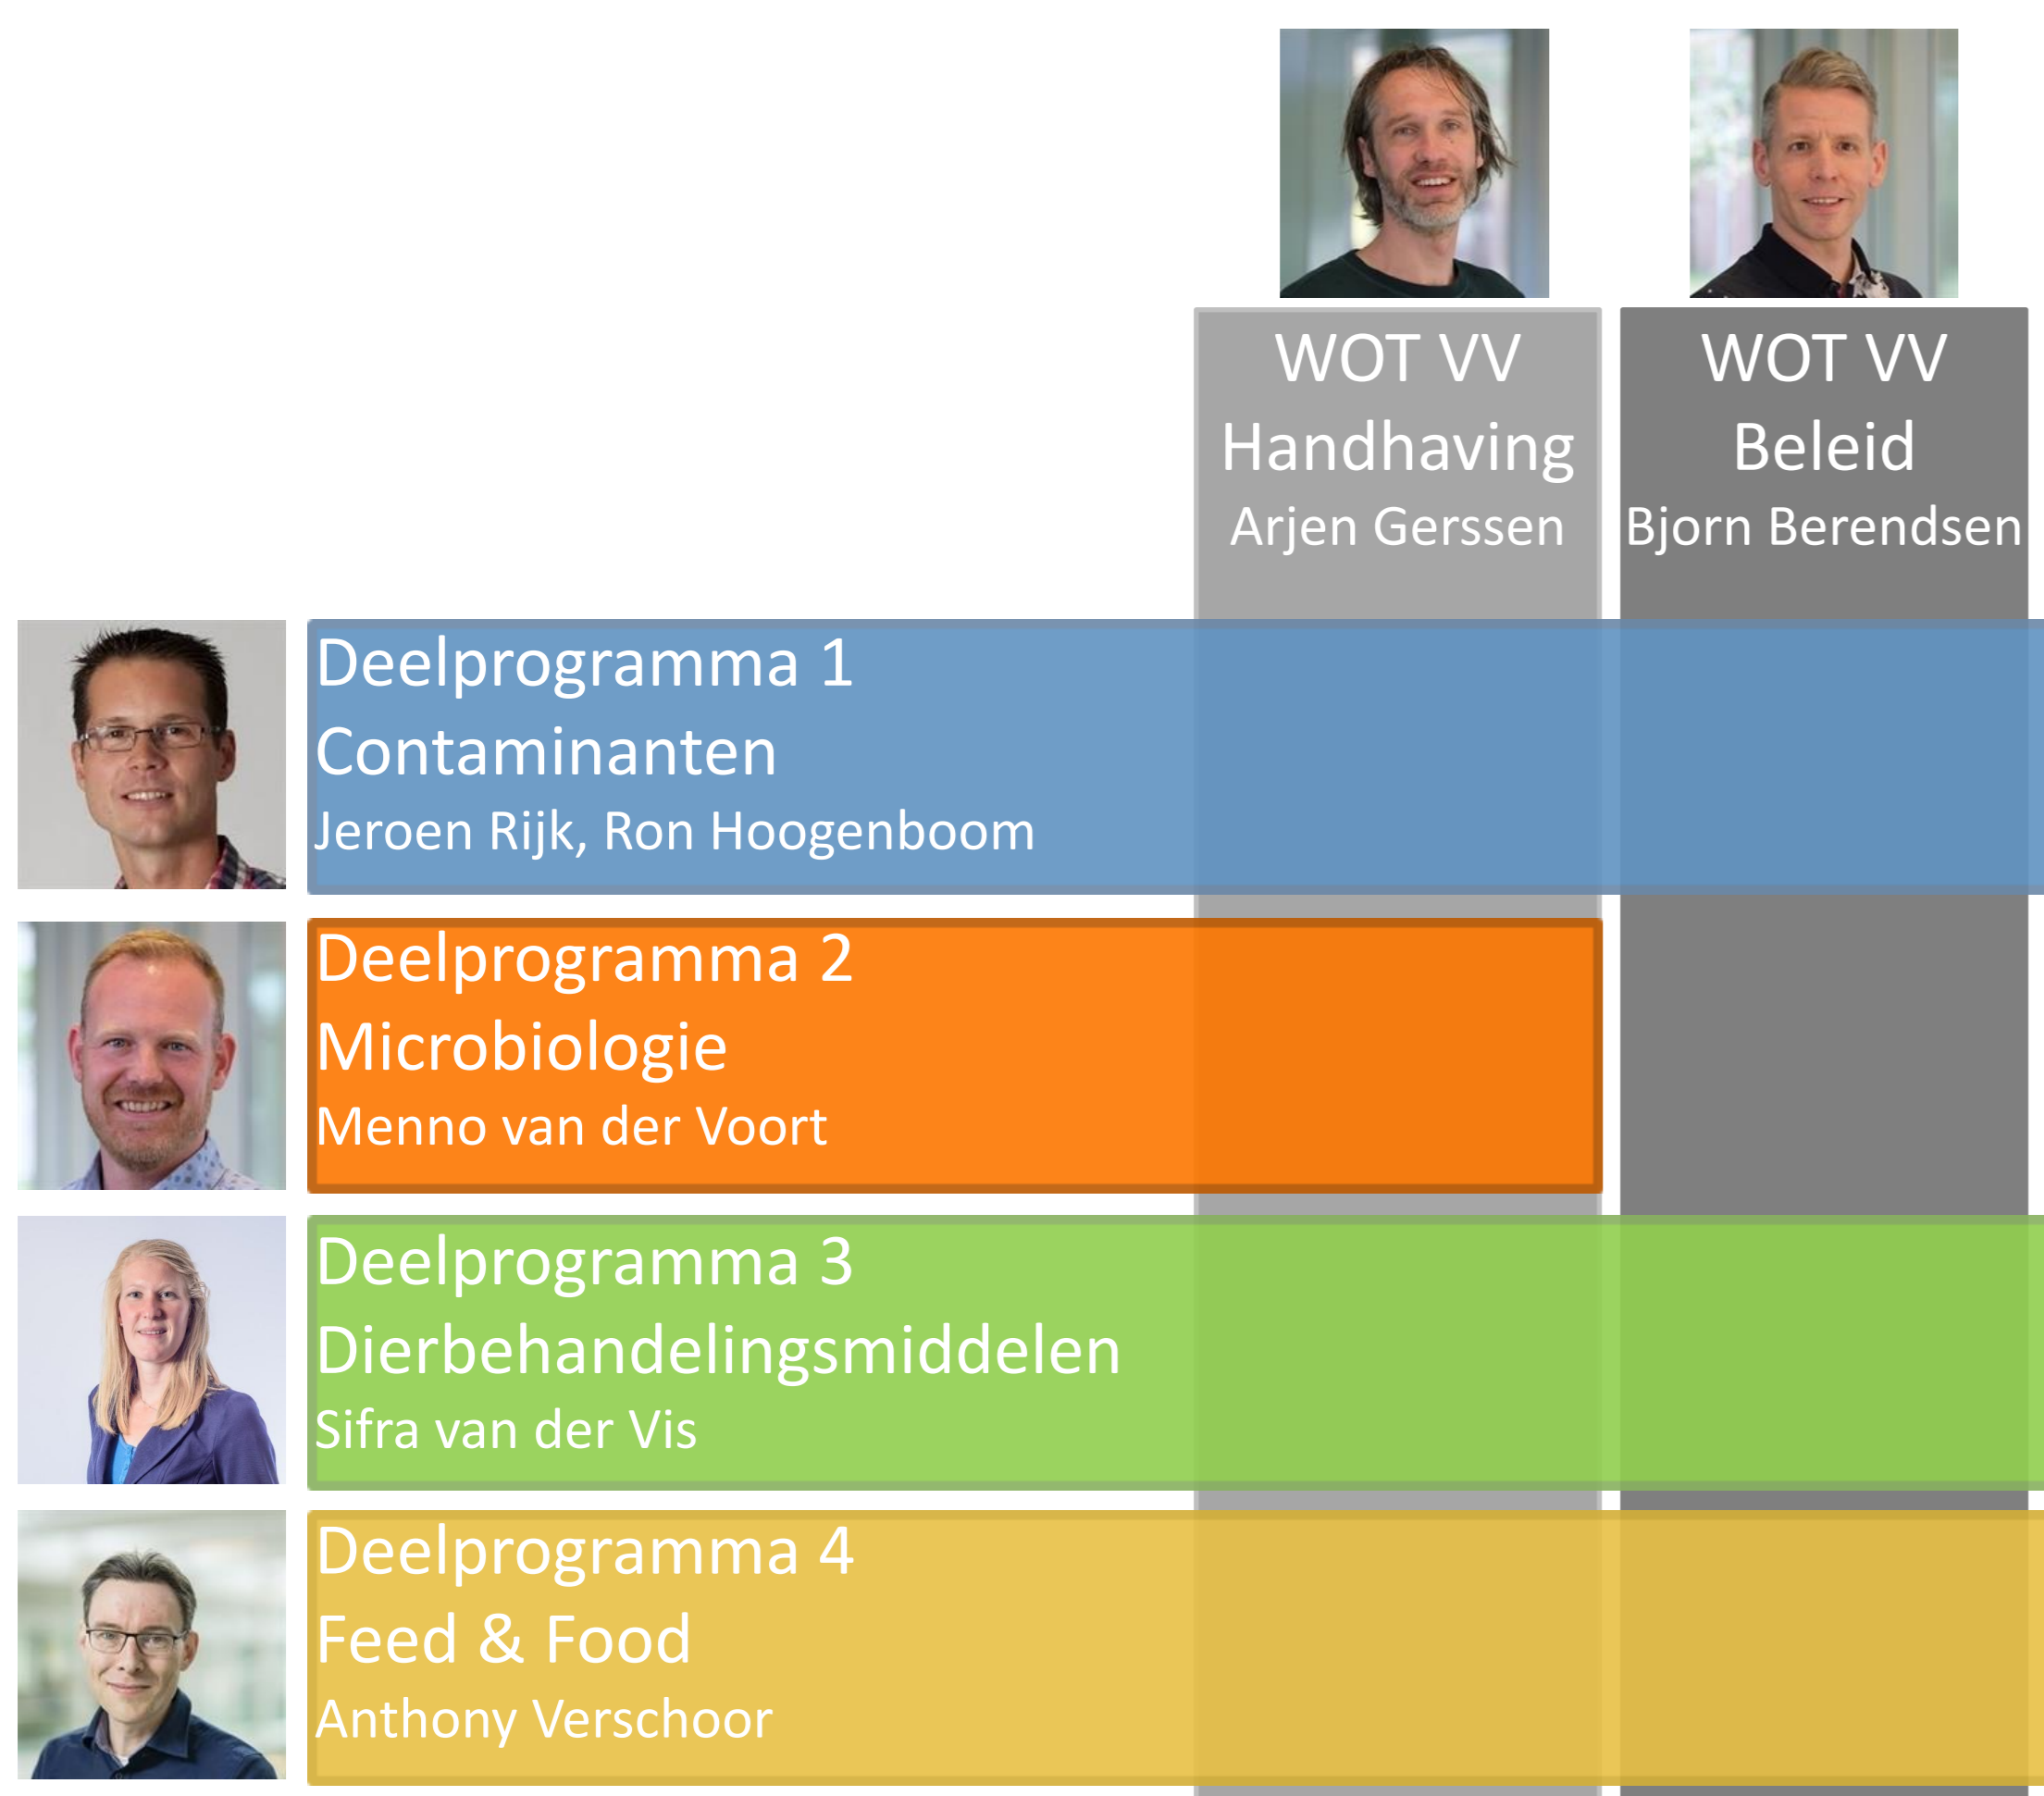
WOT VV
Handhaving
Arjen Gerssen

WOT VV
Beleid
Bjorn Berendsen

Deelprogramma 1
Contaminanten
Jeroen Rijk, Ron Hoogenboom

Deelprogramma 2
Microbiologie
Menno van der Voort

Deelprogramma 3
Dierbehandelingsmiddelen
Sifra van der Vis

Deelprogramma 4
Feed & Food
Anthony Verschoor